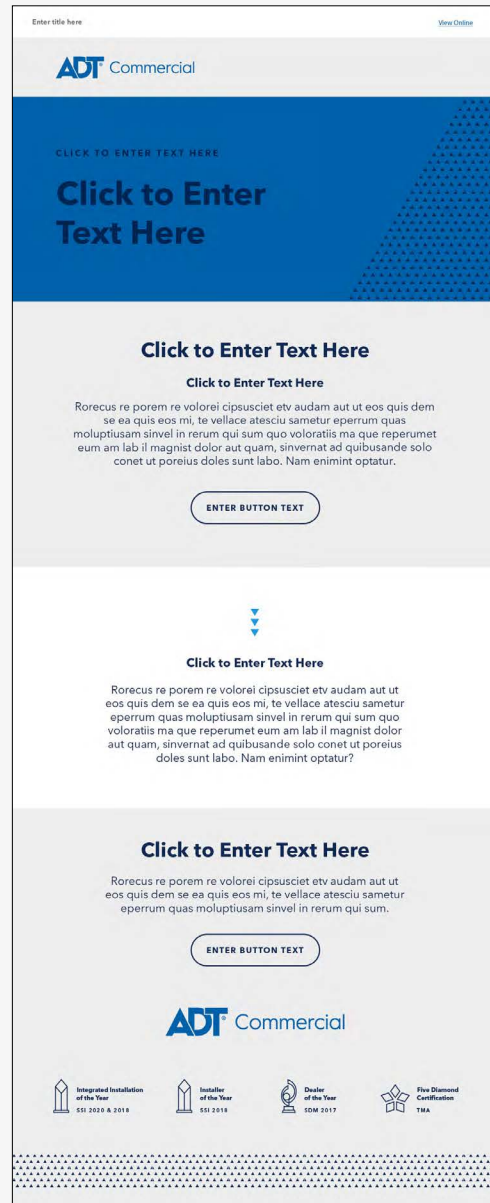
Enter title here

View Online

ADT Commercial

CLICK TO ENTER TEXT HERE

Click to Enter Text Here

Click to Enter Text Here

Click to Enter Text Here

Rorecus re porem re volorei cipsusciet etv audam aut ut eos quis dem se ea quis eos mi, te vellace atesciu sametur eperrum quas moluptiusam sinvel in rerum qui sum quo voloratiis ma que reperumet eum am lab il magnist dolor aut quam, sinvernat ad quibusande solo conet ut poreius doles sunt labo. Nam enimint optatur.

ENTER BUTTON TEXT

Click to Enter Text Here

Rorecus re porem re volorei cipsusciet etv audam aut ut eos quis dem se ea quis eos mi, te vellace atesciu sametur eperrum quas moluptiusam sinvel in rerum qui sum quo voloratiis ma que reperumet eum am lab il magnist dolor aut quam, sinvernat ad quibusande solo conet ut poreius doles sunt labo. Nam enimint optatur?

Click to Enter Text Here

Rorecus re porem re volorei cipsusciet etv audam aut ut eos quis dem se ea quis eos mi, te vellace atesciu sametur eperrum quas moluptiusam sinvel in rerum qui sum.

ENTER BUTTON TEXT

ADT Commercial

Integrated Installation of the Year
SSI 2020 & 2018

Installer of the Year
SSI 2018

Dealer of the Year
SDM 2017

Five Diamond Certification
TMA